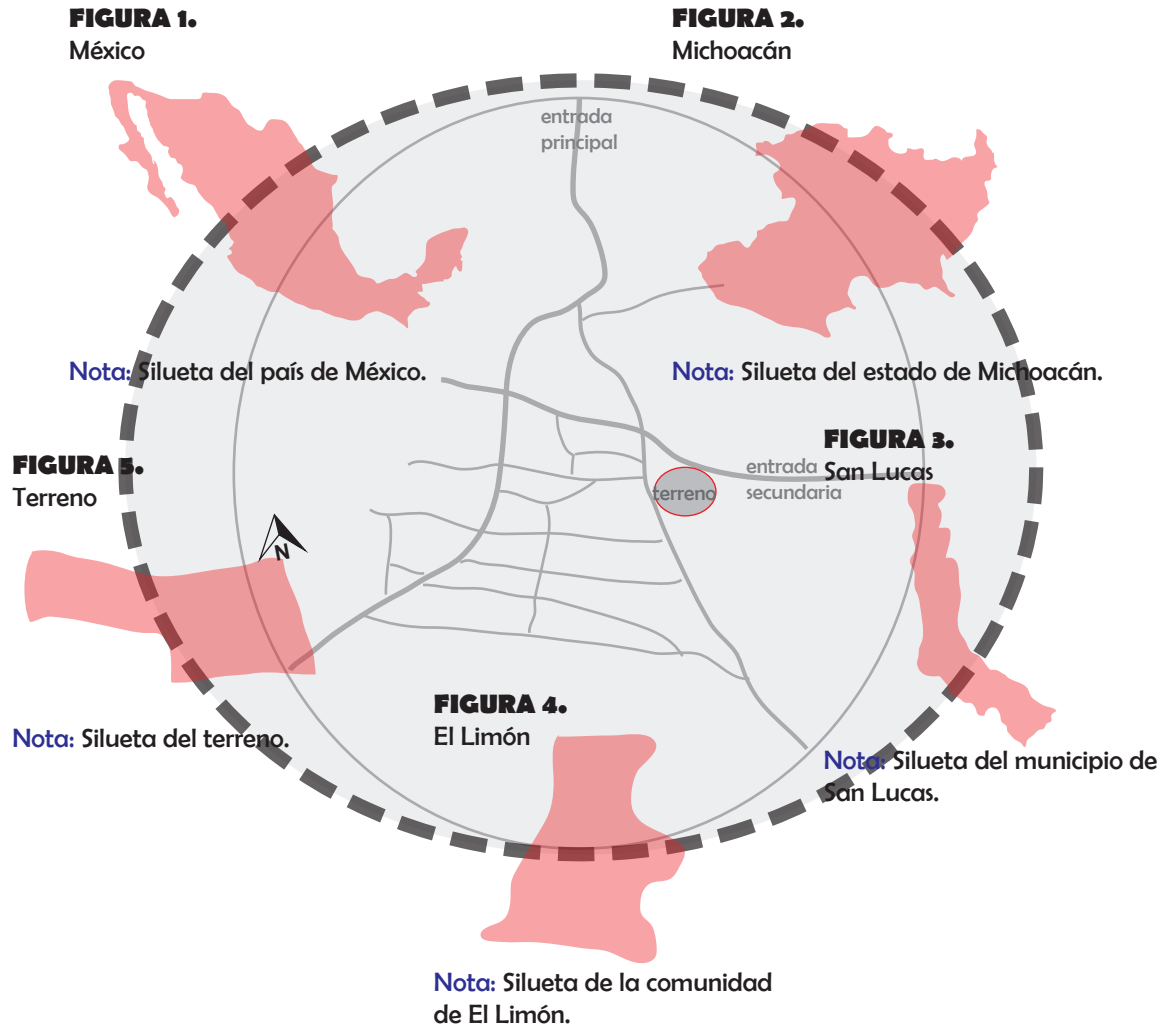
FIGURA 1.
México

FIGURA 2.
Michoacán

entrada principal

Nota: Silueta del país de México.

Nota: Silueta del estado de Michoacán.

FIGURA 3.
San Lucas

FIGURA 5.
Terreno

entrada secundaria

terreno

N

FIGURA 4.
El Limón

Nota: Silueta del terreno.

Nota: Silueta del municipio de San Lucas.

Nota: Silueta de la comunidad de El Limón.